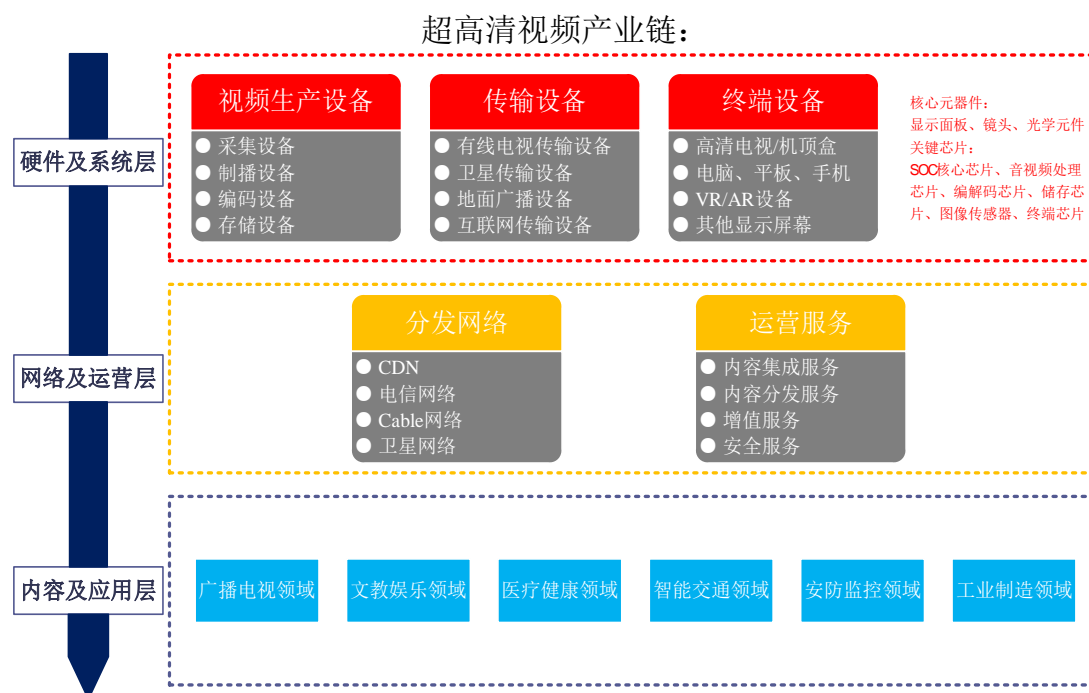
超高清视频产业链：

硬件及系统层

视频生产设备
- 采集设备
- 制播设备
- 编码设备
- 存储设备

传输设备
- 有线电视传输设备
- 卫星传输设备
- 地面广播设备
- 互联网传输设备

终端设备
- 高清电视/机顶盒
- 电脑、平板、手机
- VR/AR设备
- 其他显示屏幕

核心元器件：
显示面板、镜头、光学元件
关键芯片：
SOC核心芯片、音视频处理芯片、编解码芯片、储存芯片、图像传感器、终端芯片

网络及运营层

分发网络
- CDN
- 电信网络
- Cable网络
- 卫星网络

运营服务
- 内容集成服务
- 内容分发服务
- 增值服务
- 安全服务

内容及应用层

广播电视领域
文教娱乐领域
医疗健康领域
智能交通领域
安防监控领域
工业制造领域